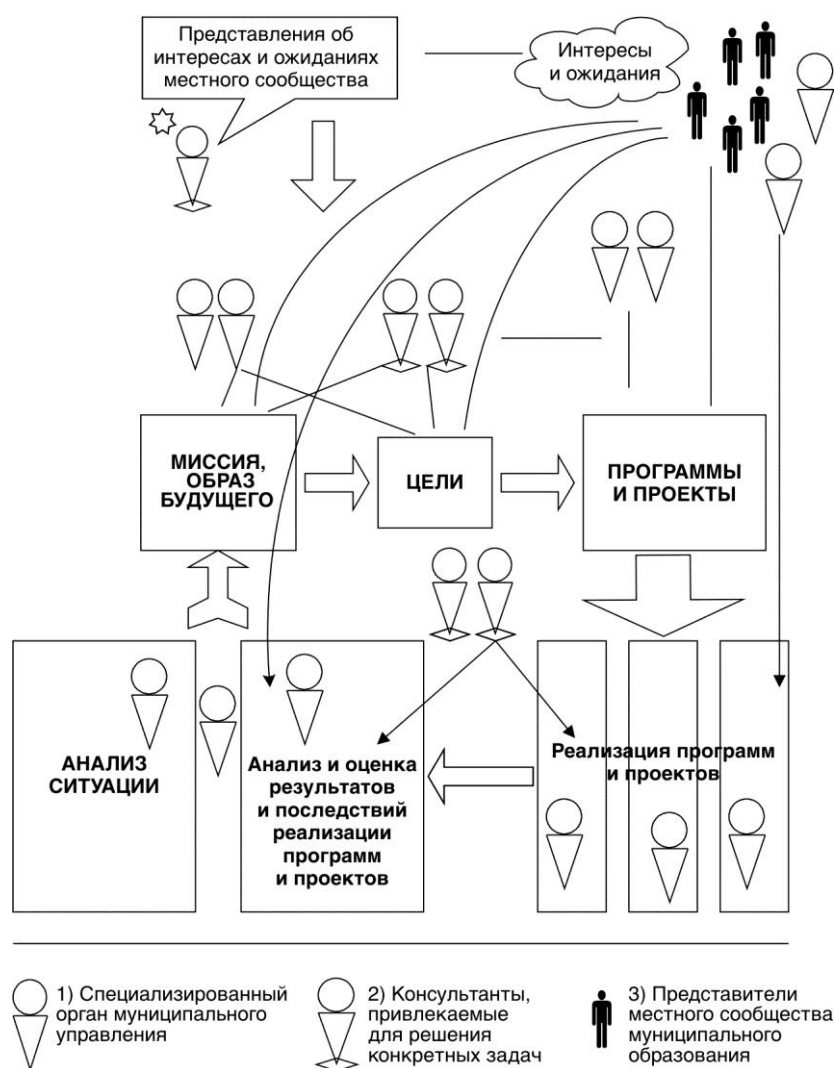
Представления об интересах и ожиданиях местного сообщества

Интересы и ожидания

МИССИЯ, ОБРАЗ БУДУЩЕГО

ЦЕЛИ

ПРОГРАММЫ И ПРОЕКТЫ

АНАЛИЗ СИТУАЦИИ

Анализ и оценка результатов и последствий реализации программ и проектов

Реализация программ и проектов

1) Специализированный орган муниципального управления

2) Консультанты, привлекаемые для решения конкретных задач

3) Представители местного сообщества муниципального образования